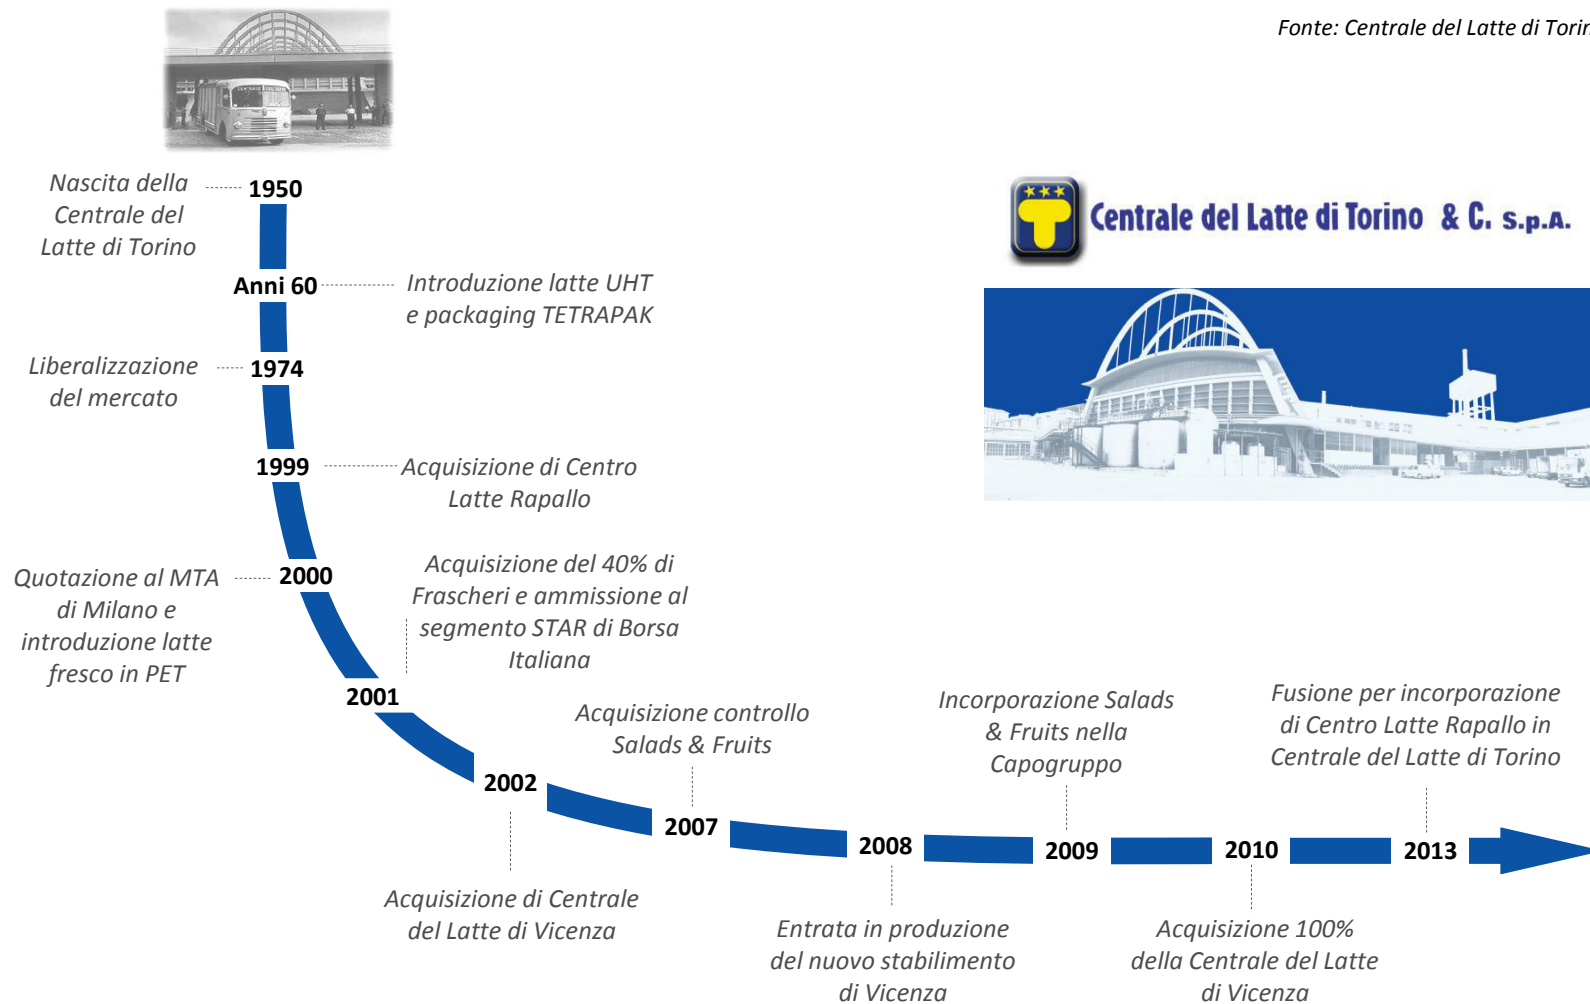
Fonte: Centrale del Latte di Torin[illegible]

Centrale del Latte di Torino & C. S.p.A.

1950
Nascita della Centrale del Latte di Torino

Anni 60
Introduzione latte UHT e packaging TETRAPAK

1974
Liberalizzazione del mercato

1999
Acquisizione di Centro Latte Rapallo

2000
Quotazione al MTA di Milano e introduzione latte fresco in PET

2001
Acquisizione del 40% di Frascheri e ammissione al segmento STAR di Borsa Italiana

2002
Acquisizione di Centrale del Latte di Vicenza

2007
Acquisizione controllo Salads & Fruits

2008
Entrata in produzione del nuovo stabilimento di Vicenza

2009
Incorporazione Salads & Fruits nella Capogruppo

2010
Acquisizione 100% della Centrale del Latte di Vicenza

2013
Fusione per incorporazione di Centro Latte Rapallo in Centrale del Latte di Torino